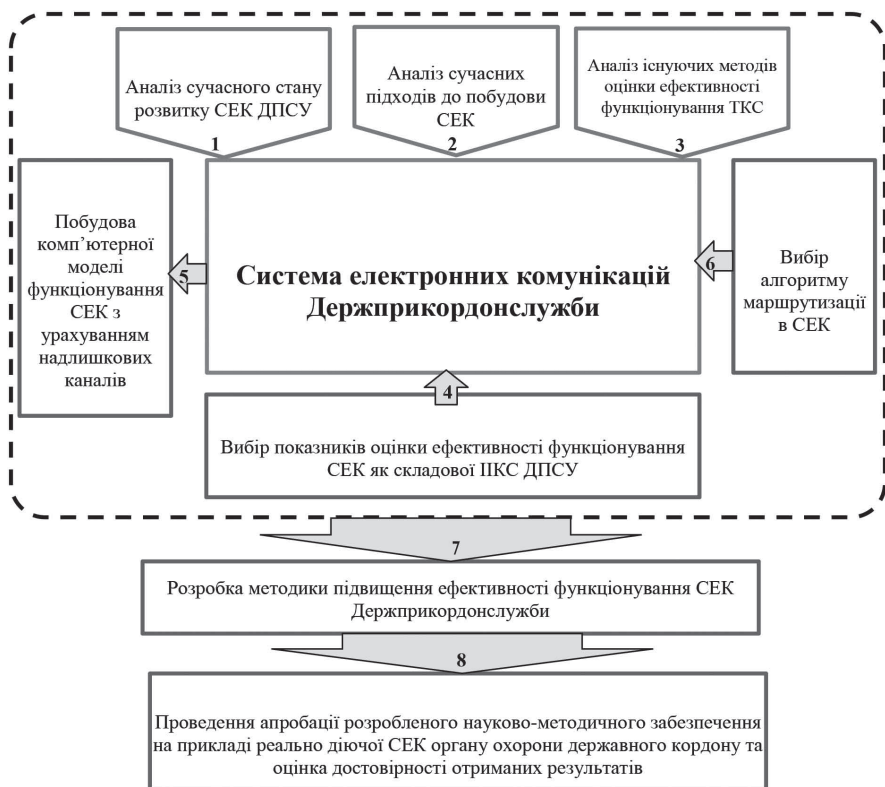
Аналіз сучасного стану розвитку СЕК ДПСУ
1

Аналіз сучасних підходів до побудови СЕК
2

Аналіз існуючих методів оцінки ефективності функціонування ТКС
3

Побудова комп'ютерної моделі функціонування СЕК з урахуванням надлишкових каналів
5

Система електронних комунікацій Держприкордонслужби

6
Вибір алгоритму маршрутизації в СЕК

4
Вибір показників оцінки ефективності функціонування СЕК як складової ІКС ДПСУ

7
Розробка методики підвищення ефективності функціонування СЕК Держприкордонслужби

8
Проведення апробації розробленого науково-методичного забезпечення на прикладі реально діючої СЕК органу охорони державного кордону та оцінка достовірності отриманих результатів